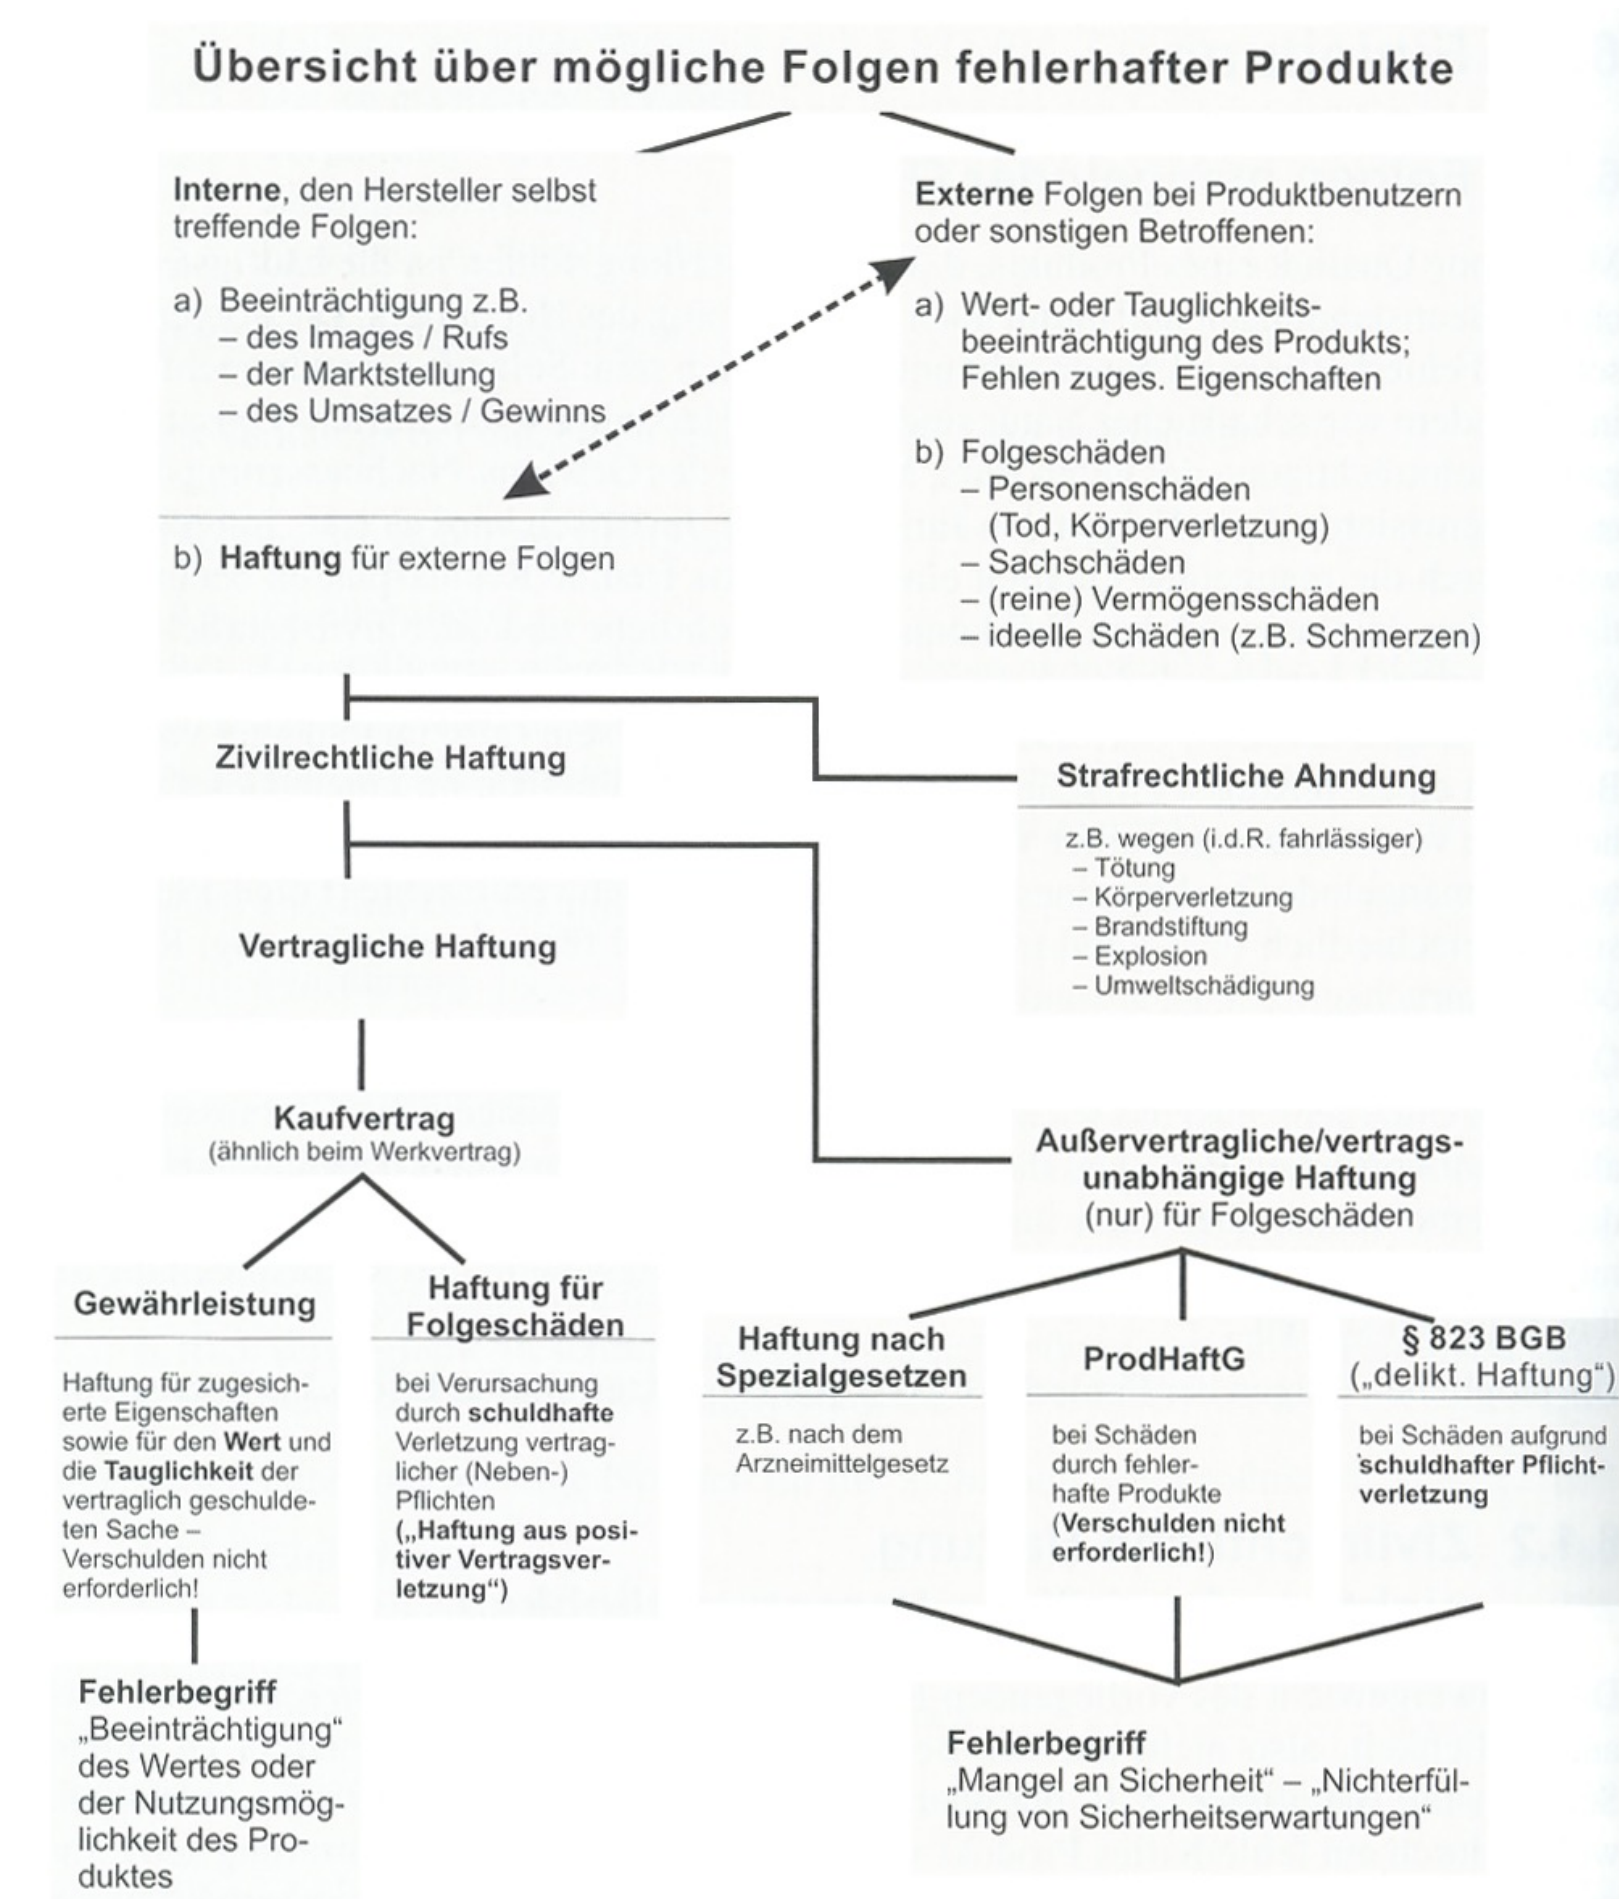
Übersicht über mögliche Folgen fehlerhafter Produkte

Interne, den Hersteller selbst treffende Folgen:

a) Beeinträchtigung z.B.
– des Images / Rufs
– der Marktstellung
– des Umsatzes / Gewinns

b) Haftung für externe Folgen

Externe Folgen bei Produktbenutzern oder sonstigen Betroffenen:

a) Wert- oder Tauglichkeitsbeeinträchtigung des Produkts; Fehlen zuges. Eigenschaften

b) Folgeschäden
– Personenschäden (Tod, Körperverletzung)
– Sachschäden
– (reine) Vermögensschäden
– ideelle Schäden (z.B. Schmerzen)

Zivilrechtliche Haftung

Strafrechtliche Ahndung

z.B. wegen (i.d.R. fahrlässiger)
– Tötung
– Körperverletzung
– Brandstiftung
– Explosion
– Umweltschädigung

Vertragliche Haftung

Kaufvertrag
(ähnlich beim Werkvertrag)

Außervertragliche/vertragsunabhängige Haftung
(nur) für Folgeschäden

Gewährleistung

Haftung für zugesicherte Eigenschaften sowie für den Wert und die Tauglichkeit der vertraglich geschuldeten Sache – Verschulden nicht erforderlich!

Haftung für Folgeschäden

bei Verursachung durch schuldhafte Verletzung vertraglicher (Neben-) Pflichten („Haftung aus positiver Vertragsverletzung")

Haftung nach Spezialgesetzen

z.B. nach dem Arzneimittelgesetz

ProdHaftG

bei Schäden durch fehlerhafte Produkte (Verschulden nicht erforderlich!)

§ 823 BGB
(„delikt. Haftung")

bei Schäden aufgrund schuldhafter Pflichtverletzung

Fehlerbegriff
„Beeinträchtigung" des Wertes oder der Nutzungsmöglichkeit des Produktes

Fehlerbegriff
„Mangel an Sicherheit" – „Nichterfüllung von Sicherheitserwartungen"